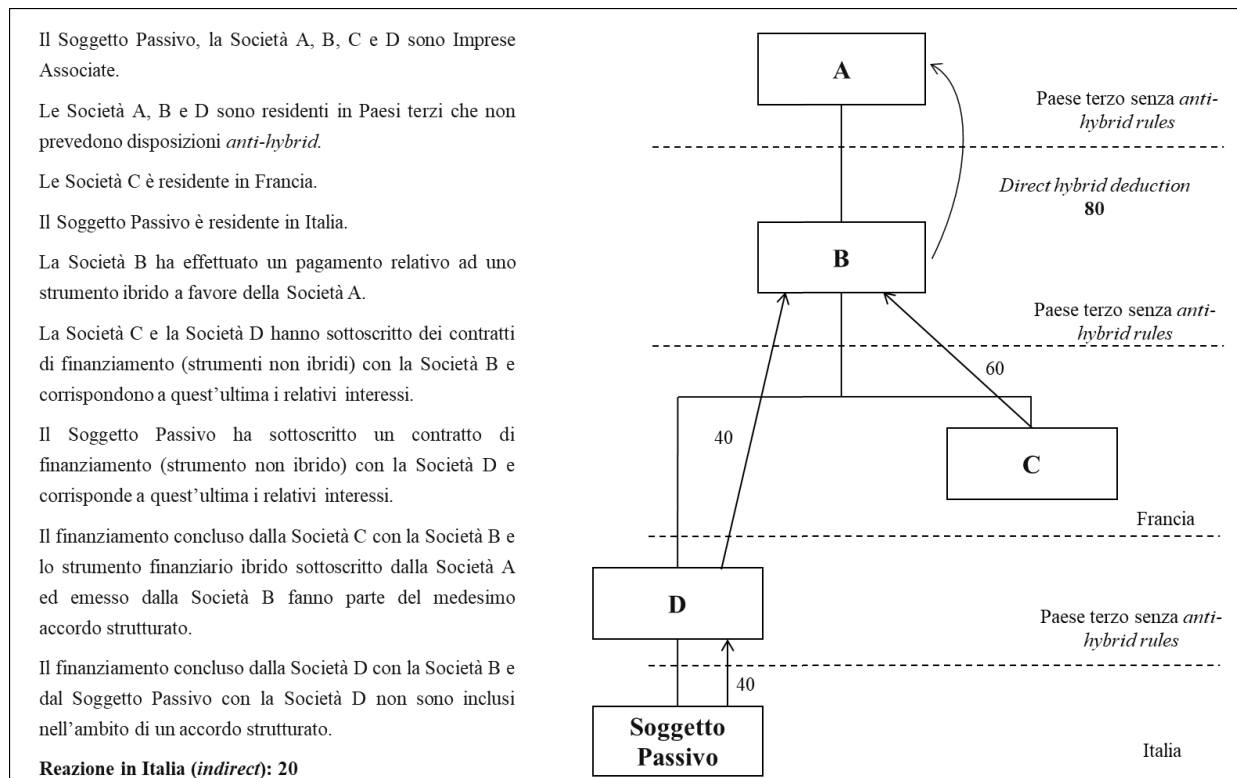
Il Soggetto Passivo, la Società A, B, C e D sono Imprese Associate.

Le Società A, B e D sono residenti in Paesi terzi che non prevedono disposizioni *anti-hybrid*.

Le Società C è residente in Francia.

Il Soggetto Passivo è residente in Italia.

La Società B ha effettuato un pagamento relativo ad uno strumento ibrido a favore della Società A.

La Società C e la Società D hanno sottoscritto dei contratti di finanziamento (strumenti non ibridi) con la Società B e corrispondono a quest'ultima i relativi interessi.

Il Soggetto Passivo ha sottoscritto un contratto di finanziamento (strumento non ibrido) con la Società D e corrisponde a quest'ultima i relativi interessi.

Il finanziamento concluso dalla Società C con la Società B e lo strumento finanziario ibrido sottoscritto dalla Società A ed emesso dalla Società B fanno parte del medesimo accordo strutturato.

Il finanziamento concluso dalla Società D con la Società B e dal Soggetto Passivo con la Società D non sono inclusi nell'ambito di un accordo strutturato.

**Reazione in Italia (*indirect*): 20**

A

Paese terzo senza *anti-hybrid rules*

*Direct hybrid deduction*
**80**

B

Paese terzo senza *anti-hybrid rules*

60

40

C

Francia

D

Paese terzo senza *anti-hybrid rules*

40

Soggetto Passivo

Italia